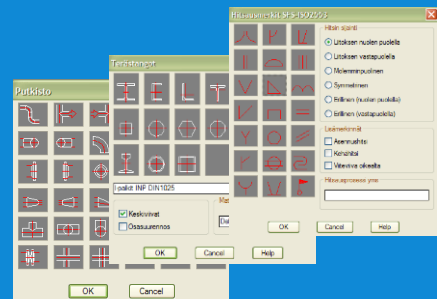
Putkisto

Teräsmuodot

I-palkit: INP DIN1025

Keskiviivat

Osasuurennos

Mat

OK
Cancel
Help

Hitsausmerkki (SFS-ISO2553)

Hitsin sijainti

Liitoksen nuolen puolella

Liitoksen vastapuolella

Molemminpuolinen

Symmetrinen

Erillinen (nuolen puolella)

Erillinen (vastapuolella)

Lisämerkinnät

Asennushitsi

Kehähitsi

Viitteviiva oikealla

Hitsausprosessi yms

OK
Cancel
Help

OK
Cancel